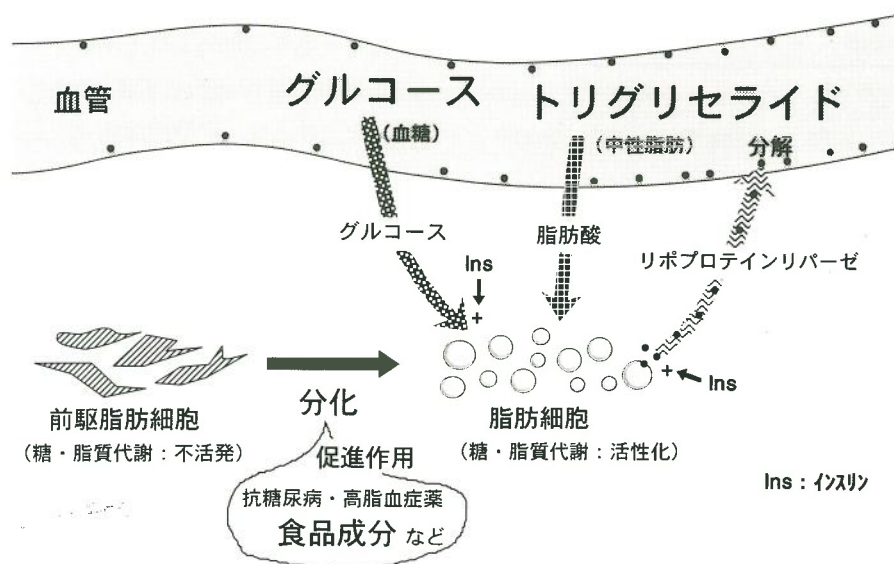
血管

グルコース
(血糖)

トリグリセライド
(中性脂肪)

分解

グルコース

脂肪酸

Ins
+

リポプロテインリパーゼ

前駆脂肪細胞
(糖・脂質代謝:不活発)

分化

促進作用

抗糖尿病・高脂血症薬
食品成分 など

+ Ins

脂肪細胞
(糖・脂質代謝:活性化)

Ins:インスリン